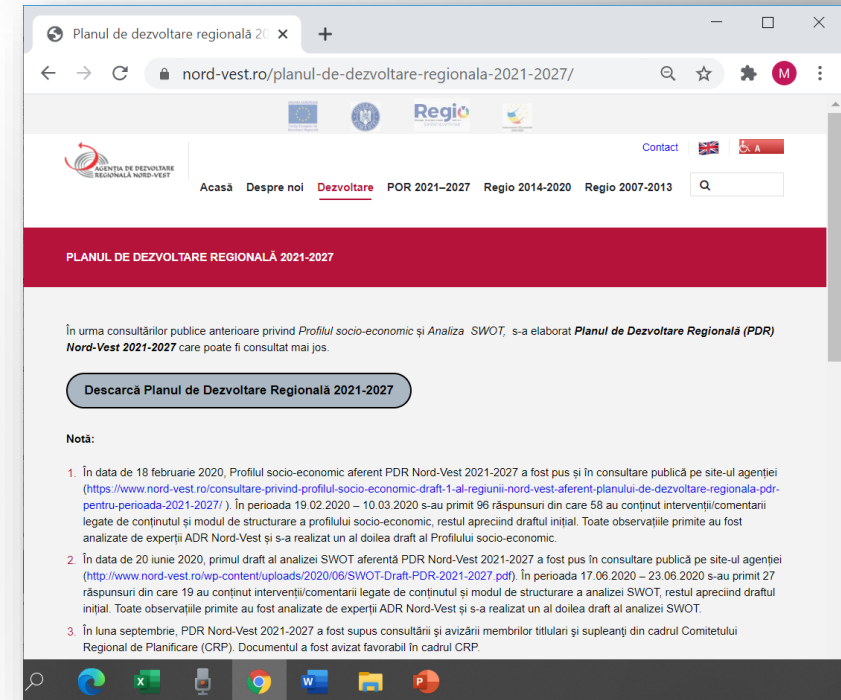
Planul de dezvoltare regională 20 ×
+
nord-vest.ro/planul-de-dezvoltare-regionala-2021-2027/
M

Regio

AGENȚIA DE DEZVOLTARE REGIONALĂ NORD-VEST
Contact
A
Acasă Despre noi Dezvoltare POR 2021–2027 Regio 2014-2020 Regio 2007-2013

PLANUL DE DEZVOLTARE REGIONALĂ 2021-2027

În urma consultărilor publice anterioare privind *Profilul socio-economic* și *Analiza SWOT*, s-a elaborat ***Planul de Dezvoltare Regională (PDR) Nord-Vest 2021-2027*** care poate fi consultat mai jos.

Descarcă Planul de Dezvoltare Regională 2021-2027

**Notă:**

1. În data de 18 februarie 2020, Profilul socio-economic aferent PDR Nord-Vest 2021-2027 a fost pus și în consultare publică pe site-ul agenției (https://www.nord-vest.ro/consultare-privind-profilul-socio-economic-draft-1-al-regiunii-nord-vest-aferent-planului-de-dezvoltare-regionala-pdr-pentru-perioada-2021-2027/ ). În perioada 19.02.2020 – 10.03.2020 s-au primit 96 răspunsuri din care 58 au conținut intervenții/comentarii legate de conținutul și modul de structurare a profilului socio-economic, restul apreciind draftul inițial. Toate observațiile primite au fost analizate de experții ADR Nord-Vest și s-a realizat un al doilea draft al Profilului socio-economic.
2. În data de 20 iunie 2020, primul draft al analizei SWOT aferentă PDR Nord-Vest 2021-2027 a fost pus în consultare publică pe site-ul agenției (http://www.nord-vest.ro/wp-content/uploads/2020/06/SWOT-Draft-PDR-2021-2027.pdf). În perioada 17.06.2020 – 23.06.2020 s-au primit 27 răspunsuri din care 19 au conținut intervenții/comentarii legate de conținutul și modul de structurare a analizei SWOT, restul apreciind draftul inițial. Toate observațiile primite au fost analizate de experții ADR Nord-Vest și s-a realizat un al doilea draft al analizei SWOT.
3. În luna septembrie, PDR Nord-Vest 2021-2027 a fost supus consultării și avizării membrilor titulari și supleanți din cadrul Comitetului Regional de Planificare (CRP). Documentul a fost avizat favorabil în cadrul CRP.